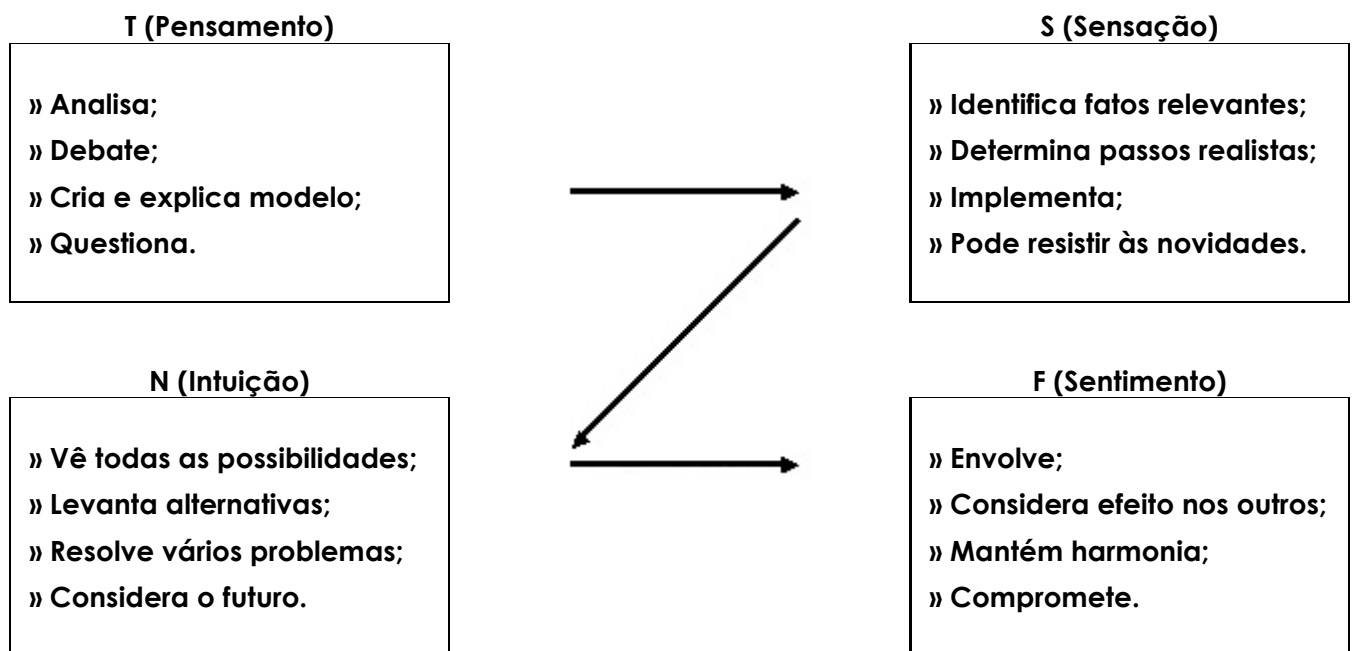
T (Pensamento)

» Analisa;
» Debate;
» Cria e explica modelo;
» Questiona.

S (Sensação)

» Identifica fatos relevantes;
» Determina passos realistas;
» Implementa;
» Pode resistir às novidades.

N (Intuição)

» Vê todas as possibilidades;
» Levanta alternativas;
» Resolve vários problemas;
» Considera o futuro.

F (Sentimento)

» Envolve;
» Considera efeito nos outros;
» Mantém harmonia;
» Compromete.